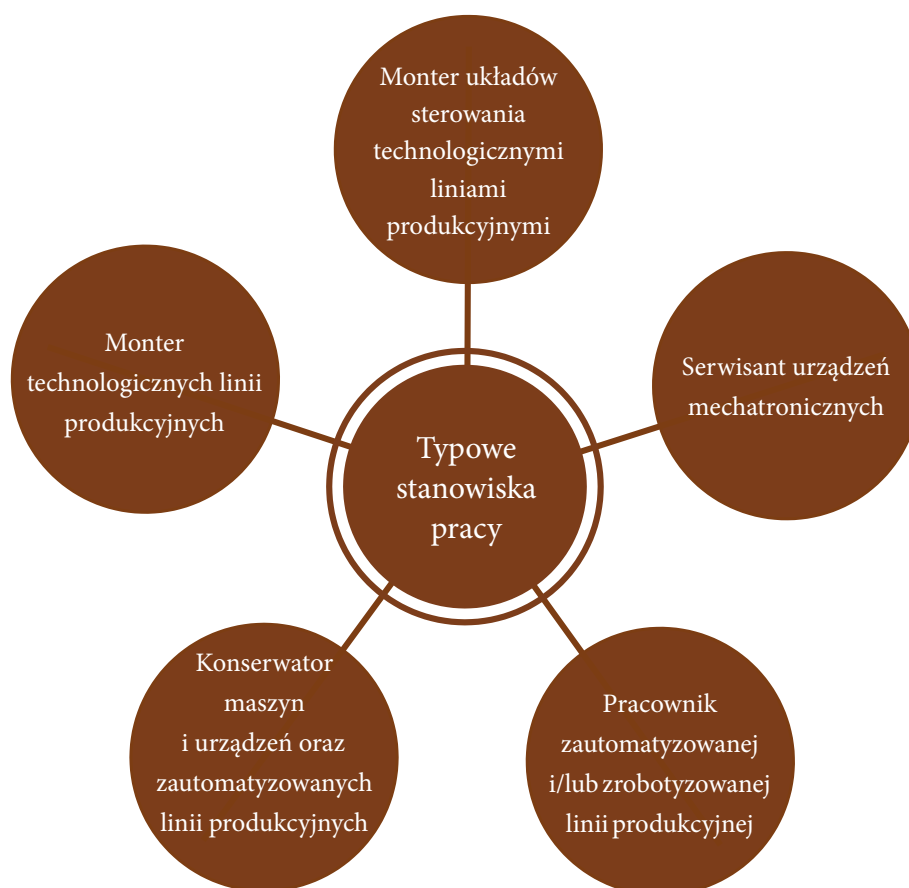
Monter układów sterowania technologicznymi liniami produkcyjnymi

Monter technologicznych linii produkcyjnych

Typowe stanowiska pracy

Serwisant urządzeń mechatronicznych

Konserwator maszyn i urządzeń oraz zautomatyzowanych linii produkcyjnych

Pracownik zautomatyzowanej i/lub zrobotyzowanej linii produkcyjnej